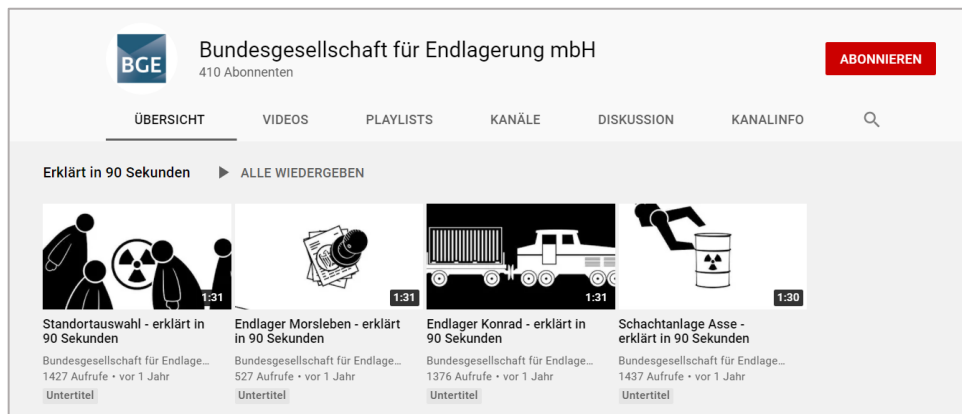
BGE

Bundesgesellschaft für Endlagerung mbH
410 Abonnenten

ABONNIEREN

ÜBERSICHT VIDEOS PLAYLISTS KANÄLE DISKUSSION KANALINFO

Erklärt in 90 Sekunden ALLE WIEDERGEBEN

1:31
Standortauswahl - erklärt in 90 Sekunden
Bundesgesellschaft für Endlage...
1427 Aufrufe • vor 1 Jahr
Untertitel

1:31
Endlager Morsleben - erklärt in 90 Sekunden
Bundesgesellschaft für Endlage...
527 Aufrufe • vor 1 Jahr
Untertitel

1:31
Endlager Konrad - erklärt in 90 Sekunden
Bundesgesellschaft für Endlage...
1376 Aufrufe • vor 1 Jahr
Untertitel

1:30
Schachtanlage Asse - erklärt in 90 Sekunden
Bundesgesellschaft für Endlage...
1437 Aufrufe • vor 1 Jahr
Untertitel